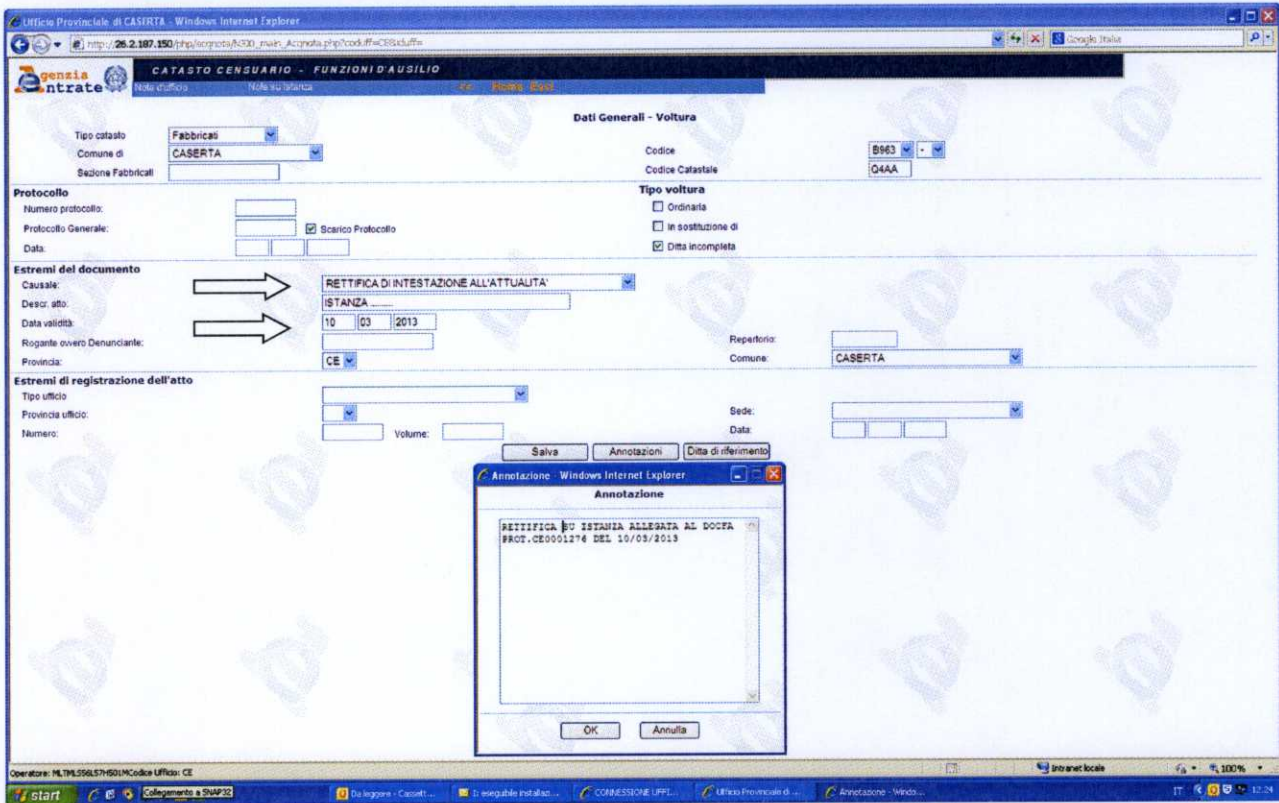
Ufficio Provinciale di CASERTA - Windows Internet Explorer

http://26.2.187.150/php/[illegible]

Google Italia

Agenzia Entrate

CATASTO CENSUARIO - FUNZIONI D'AUSILIO

Note d'ufficio Note su Istanza << Home Esci

Dati Generali - Voltura

Tipo catasto Fabbricati
Comune di CASERTA
Sezione Fabbricati

Codice B963 -
Codice Catastale Q4AA

Protocollo
Numero protocollo:
Protocollo Generale: Scarico Protocollo
Data:

Tipo voltura
Ordinaria
In sostituzione di
Ditta incompleta

Estremi del documento
Causale: RETTIFICA DI INTESTAZIONE ALL'ATTUALITA'
Descr. atto: ISTANZA .....
Data validità: 10 03 2013
Rogante ovvero Denunciante:
Provincia: CE
Repertorio:
Comune: CASERTA

Estremi di registrazione dell'atto
Tipo ufficio
Provincia ufficio:
Numero: Volume:
Sede:
Data:

Salva Annotazioni Ditta di riferimento

Annotazione - Windows Internet Explorer
Annotazione

RETTIFICA SU ISTANZA ALLEGATA AL DOCFA PROT.CE0001276 DEL 10/03/2013

OK Annulla

Operatore: MLTMLS56L57H501M Codice Ufficio: CE

Intranet locale 100%

start Collegamento a SNAP32 Da leggere - Cassett... Il eseguibile installaz... CONNESSIONE UFFI... Ufficio Provinciale di ... Annotazione - Windo...

IT 12:24